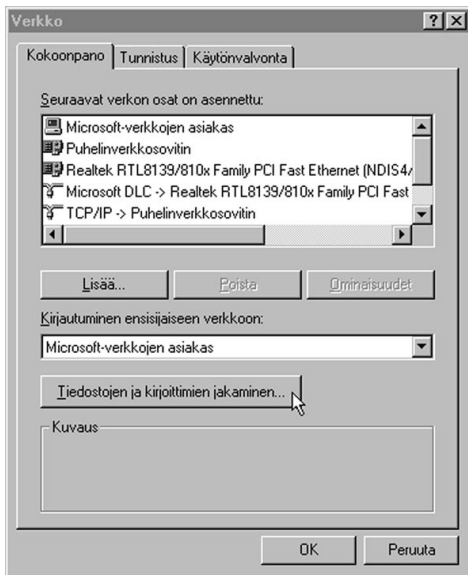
Verkko

?
X

Kokoonpano | Tunnistus | Käytönvalvonta

Seuraavat verkon osat on asennettu:

Microsoft-verkkojen asiakas
Puhelinverkkosovitin
Realtek RTL8139/810x Family PCI Fast Ethernet (NDIS4/
Microsoft DLC -> Realtek RTL8139/810x Family PCI Fast
TCP/IP -> Puhelinverkkosovitin

Lisää... | Poista | Ominaisuudet

Kirjautuminen ensisijaiseen verkkoon:

Microsoft-verkkojen asiakas

Tiedostojen ja kirjoittimien jakaminen...

Kuvaus

OK | Peruuta